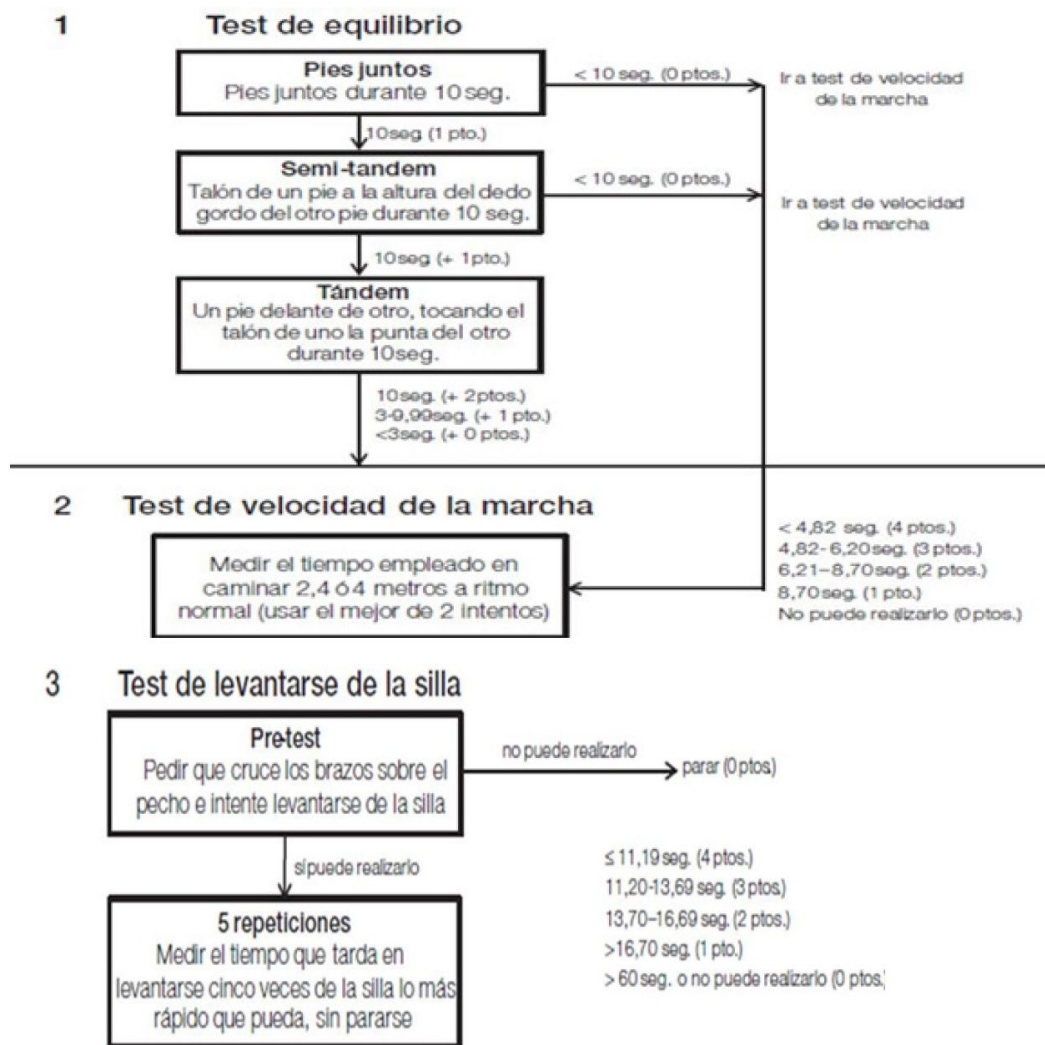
1 Test de equilibrio

Pies juntos
Pies juntos durante 10 seg.

< 10 seg. (0 ptos.)

Ir a test de velocidad de la marcha

10seg. (1 pto.)

Semi-tandem
Talón de un pie a la altura del dedo gordo del otro pie durante 10 seg.

< 10 seg. (0 ptos.)

Ir a test de velocidad de la marcha

10seg. (+ 1pto.)

Tándem
Un pie delante de otro, tocando el talón de uno la punta del otro durante 10seg.

10seg. (+ 2ptos.)
3-9,99seg. (+ 1 pto.)
<3seg. (+ 0 ptos.)

2 Test de velocidad de la marcha

Medir el tiempo empleado en caminar 2,4 ó 4 metros a ritmo normal (usar el mejor de 2 intentos)

< 4,82 seg. (4 ptos.)
4,82- 6,20seg. (3 ptos.)
6,21–8,70seg. (2 ptos.)
8,70seg. (1 pto.)
No puede realizarlo (0ptos.)

3 Test de levantarse de la silla

Pre-test
Pedir que cruce los brazos sobre el pecho e intente levantarse de la silla

no puede realizarlo

parar (0ptos)

sí puede realizarlo

5 repeticiones
Medir el tiempo que tarda en levantarse cinco veces de la silla lo más rápido que pueda, sin pararse

≤ 11,19 seg. (4 ptos.)
11,20-13,69 seg. (3 ptos.)
13,70–16,69 seg. (2 ptos.)
>16,70 seg. (1 pto.)
> 60 seg. o no puede realizarlo (0 ptos.)